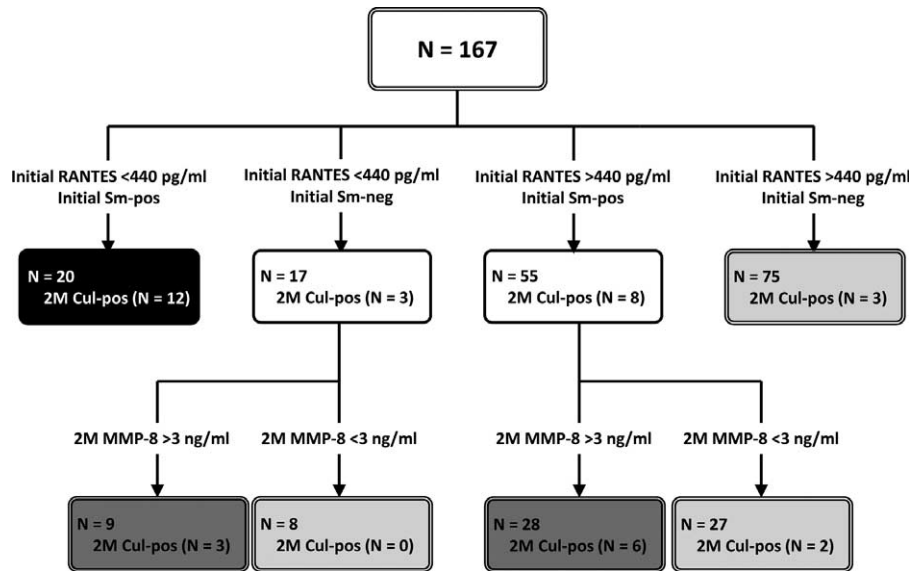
N = 167

Initial RANTES <440 pg/ml
Initial Sm-pos

Initial RANTES <440 pg/ml
Initial Sm-neg

Initial RANTES >440 pg/ml
Initial Sm-pos

Initial RANTES >440 pg/ml
Initial Sm-neg

N = 20
2M Cul-pos (N = 12)

N = 17
2M Cul-pos (N = 3)

N = 55
2M Cul-pos (N = 8)

N = 75
2M Cul-pos (N = 3)

2M MMP-8 >3 ng/ml

2M MMP-8 <3 ng/ml

2M MMP-8 >3 ng/ml

2M MMP-8 <3 ng/ml

N = 9
2M Cul-pos (N = 3)

N = 8
2M Cul-pos (N = 0)

N = 28
2M Cul-pos (N = 6)

N = 27
2M Cul-pos (N = 2)